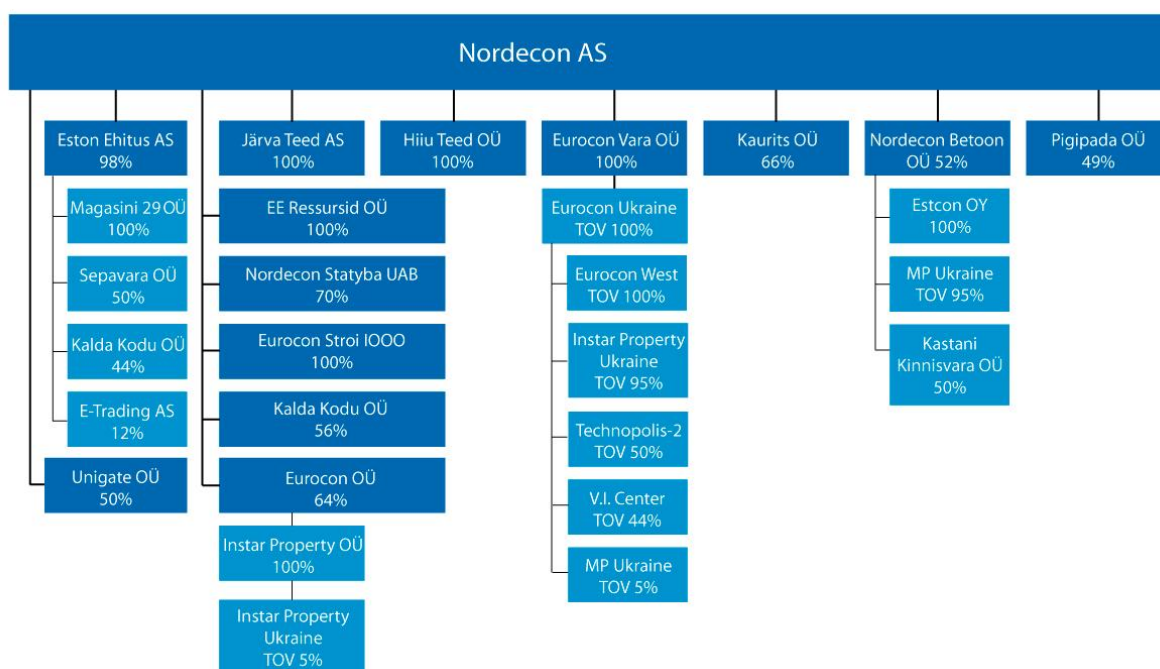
Nordecon AS

Eston Ehitus AS
98%

Magasini 29 OÜ
100%

Sepavara OÜ
50%

Kalda Kodu OÜ
44%

E-Trading AS
12%

Unigate OÜ
50%

Järva Teed AS
100%

EE Ressursid OÜ
100%

Nordecon Statyba UAB
70%

Eurocon Stroi IOOO
100%

Kalda Kodu OÜ
56%

Eurocon OÜ
64%

Instar Property OÜ
100%

Instar Property Ukraine
TOV 5%

Hiiu Teed OÜ
100%

Eurocon Vara OÜ
100%

Eurocon Ukraine
TOV 100%

Eurocon West
TOV 100%

Instar Property Ukraine
TOV 95%

Technopolis-2
TOV 50%

V.I. Center
TOV 44%

MP Ukraine
TOV 5%

Kaurits OÜ
66%

Nordecon Betoon
OÜ 52%

Estcon OY
100%

MP Ukraine
TOV 95%

Kastani Kinnisvara OÜ
50%

Pigipada OÜ
49%